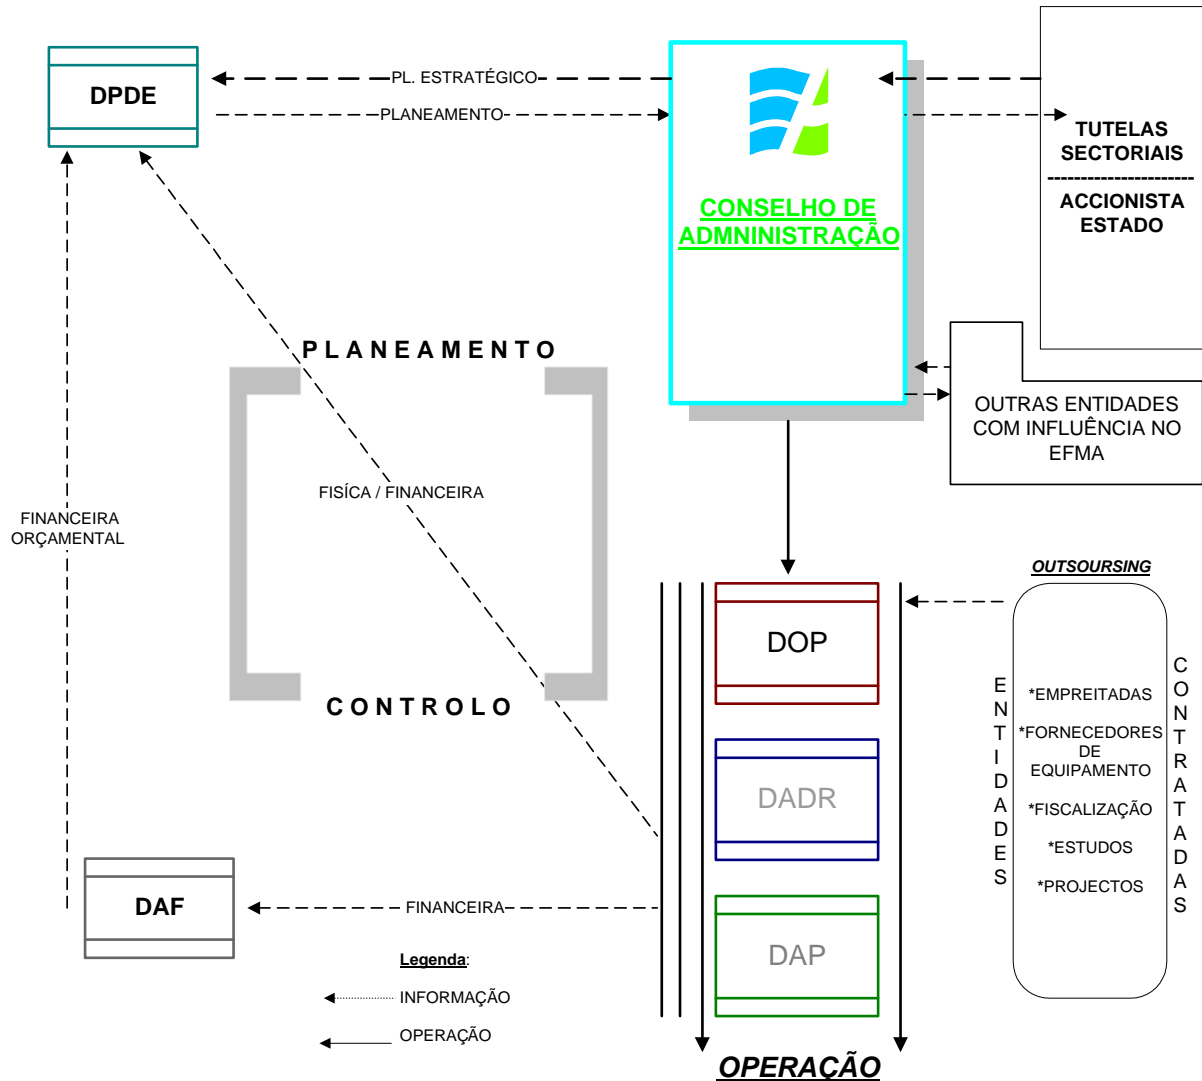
DPDE

PL. ESTRATÉGICO

PLANEAMENTO

CONSELHO DE ADMNINISTRAÇÃO

TUTELAS SECTORIAIS

ACCIONISTA ESTADO

PLANEAMENTO

OUTRAS ENTIDADES COM INFLUÊNCIA NO EFMA

FISÍCA / FINANCEIRA

FINANCEIRA ORÇAMENTAL

OUTSOURSING

DOP

ENTIDADES

*EMPREITADAS

*FORNECEDORES DE EQUIPAMENTO

*FISCALIZAÇÃO

*ESTUDOS

*PROJECTOS

CONTRATADAS

CONTROLO

DADR

DAF

FINANCEIRA

DAP

Legenda:

INFORMAÇÃO

OPERAÇÃO

OPERAÇÃO